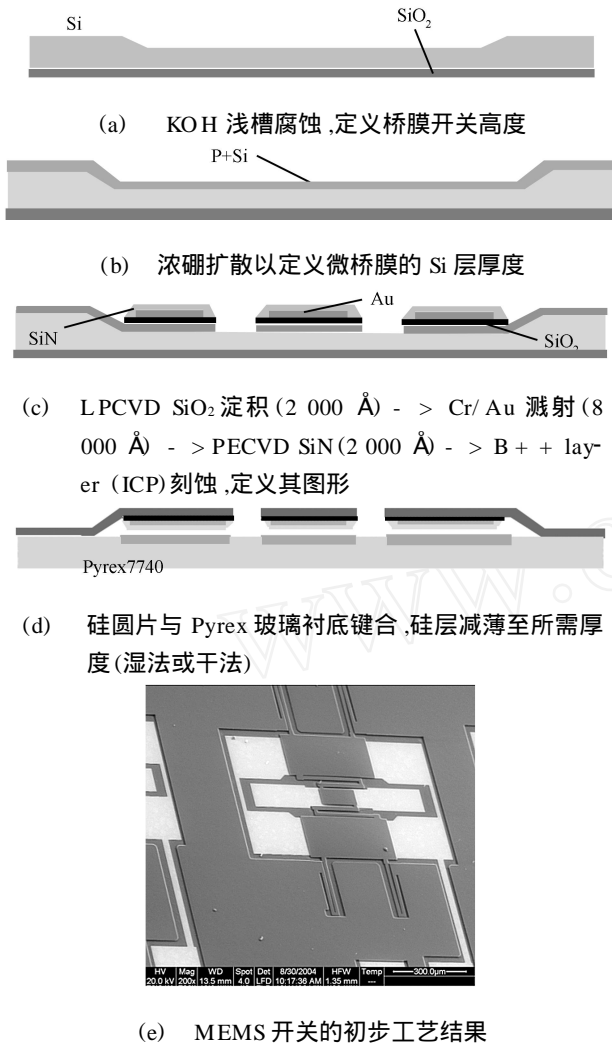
Si

$SiO_2$

(a) KOH 浅槽腐蚀,定义桥膜开关高度

P+Si

(b) 浓硼扩散以定义微桥膜的 Si 层厚度

Au

SiN

$SiO_2$

(c) LPCVD $SiO_2$ 淀积(2 000 Å) - > Cr/Au 溅射(8 000 Å) - > PECVD SiN(2 000 Å) - > B + + layer (ICP)刻蚀,定义其图形

Pyrex7740

(d) 硅圆片与 Pyrex 玻璃衬底键合,硅层减薄至所需厚度(湿法或干法)

| HV | Mag | WD | Spot | Det | 8/30/2004 | HFW | Temp | 300.0µm |
|---|---|---|---|---|---|---|---|---|
| 20.0 kV | 200x | 13.5 mm | 4.0 | LFD | 10:17:36 AM | 1.35 mm | --- | |

(e) MEMS 开关的初步工艺结果